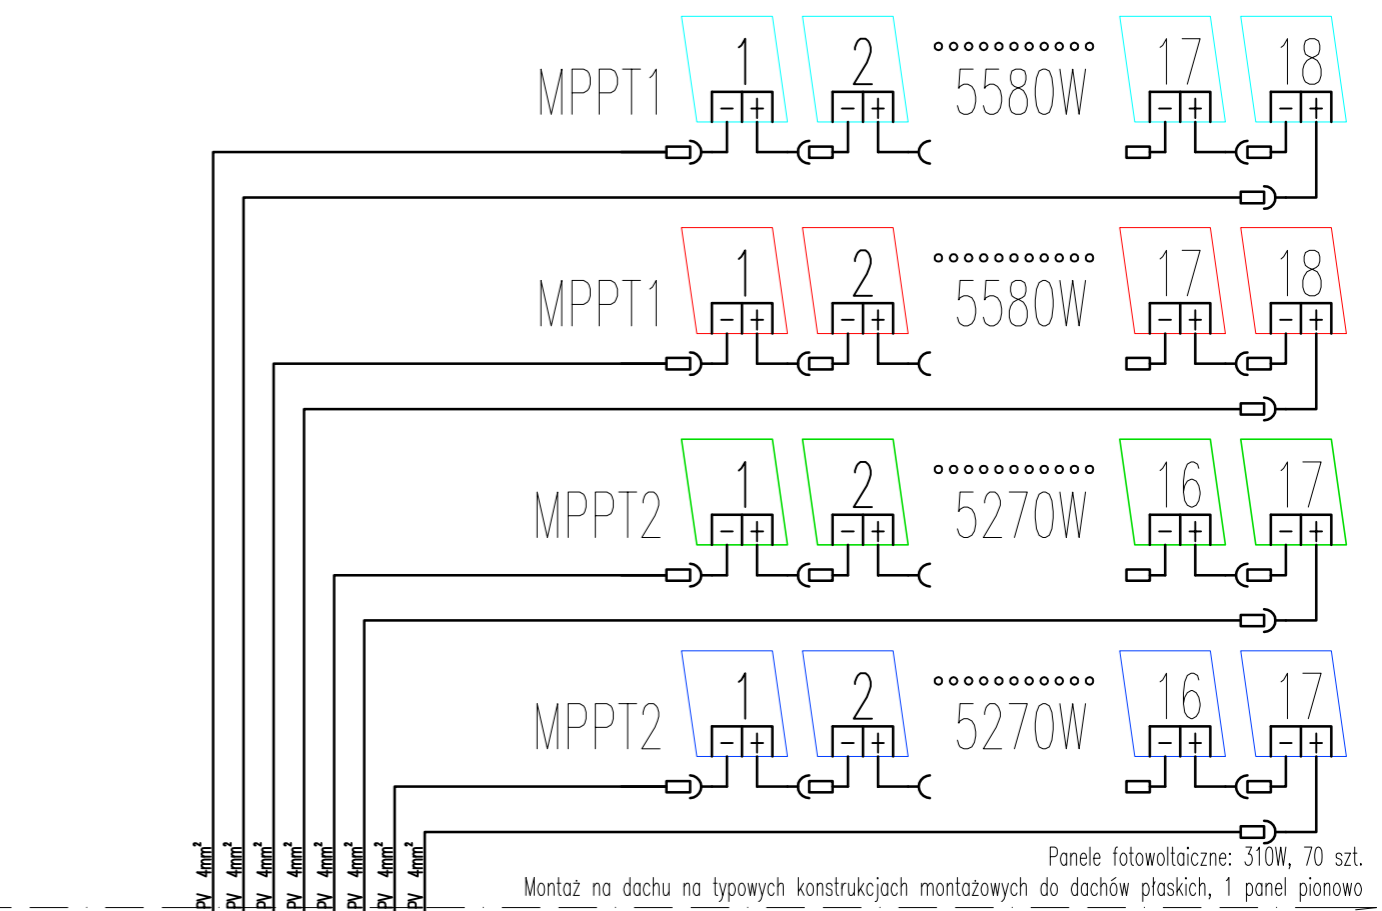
MPPT1
1
−|+
2
−|+
ooooooooooo
5580W
17
−|+
18
−|+

MPPT1
1
−|+
2
−|+
ooooooooooo
5580W
17
−|+
18
−|+

MPPT2
1
−|+
2
−|+
ooooooooooo
5270W
16
−|+
17
−|+

MPPT2
1
−|+
2
−|+
ooooooooooo
5270W
16
−|+
17
−|+

PV $4mm^2$
PV $4mm^2$
PV $4mm^2$
PV $4mm^2$
PV $4mm^2$
PV $4mm^2$
PV $4mm^2$
PV $4mm^2$

Panele fotowoltaiczne: 310W, 70 szt.
Montaż na dachu na typowych konstrukcjach montażowych do dachów płaskich, 1 panel pionowo